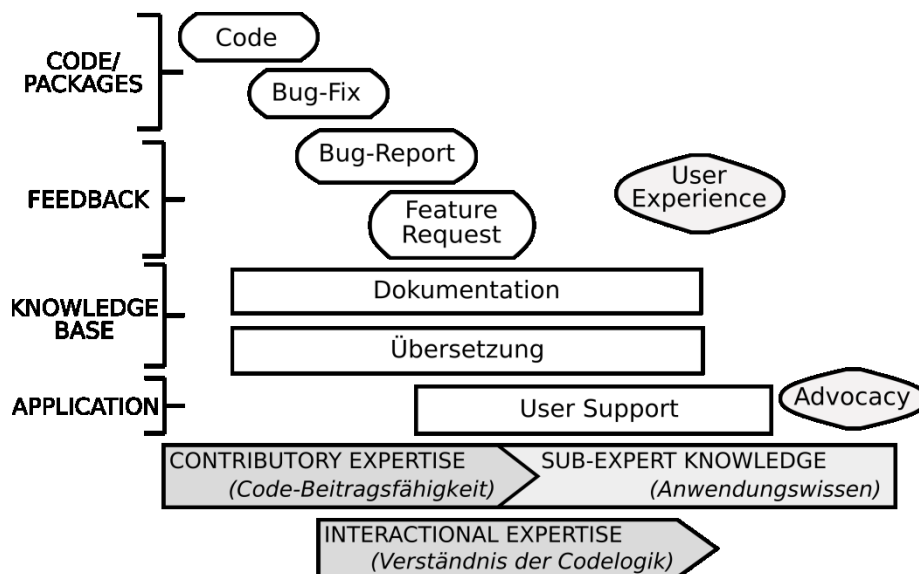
CODE/
PACKAGES

Code

Bug-Fix

FEEDBACK

Bug-Report

Feature
Request

User
Experience

KNOWLEDGE
BASE

Dokumentation

Übersetzung

APPLICATION

User Support

Advocacy

CONTRIBUTORY EXPERTISE
(Code-Beitragsfähigkeit)

SUB-EXPERT KNOWLEDGE
(Anwendungswissen)

INTERACTIONAL EXPERTISE
(Verständnis der Codelogik)